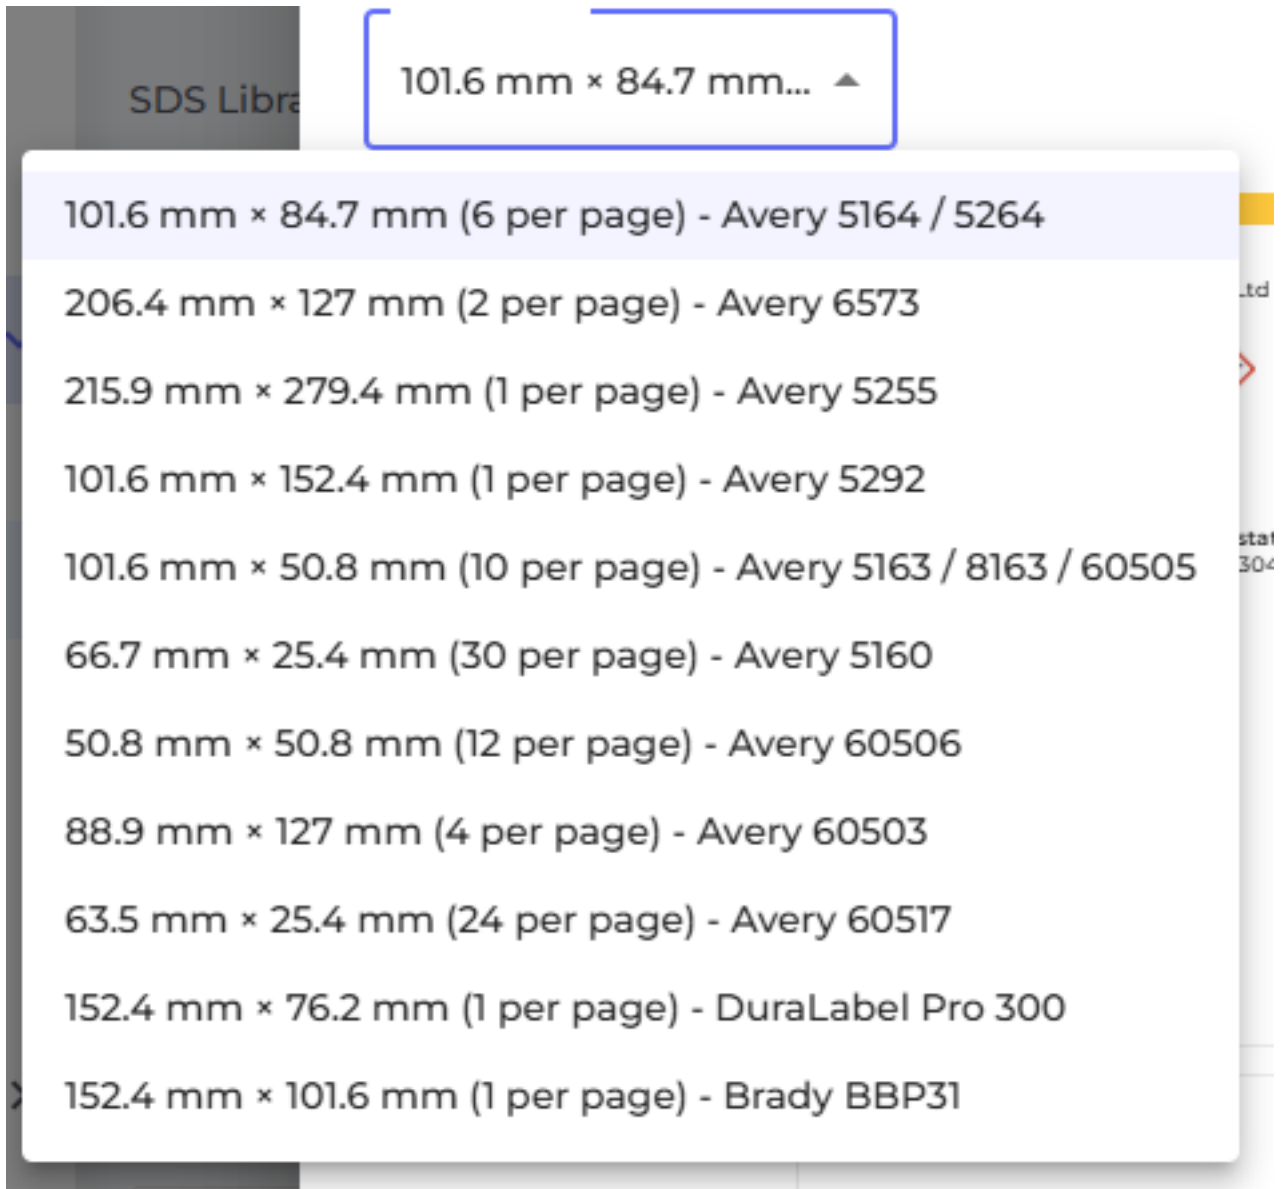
SDS Libra

101.6 mm × 84.7 mm...

101.6 mm × 84.7 mm (6 per page) - Avery 5164 / 5264
206.4 mm × 127 mm (2 per page) - Avery 6573
215.9 mm × 279.4 mm (1 per page) - Avery 5255
101.6 mm × 152.4 mm (1 per page) - Avery 5292
101.6 mm × 50.8 mm (10 per page) - Avery 5163 / 8163 / 60505
66.7 mm × 25.4 mm (30 per page) - Avery 5160
50.8 mm × 50.8 mm (12 per page) - Avery 60506
88.9 mm × 127 mm (4 per page) - Avery 60503
63.5 mm × 25.4 mm (24 per page) - Avery 60517
152.4 mm × 76.2 mm (1 per page) - DuraLabel Pro 300
152.4 mm × 101.6 mm (1 per page) - Brady BBP31

Ltd
stat
304